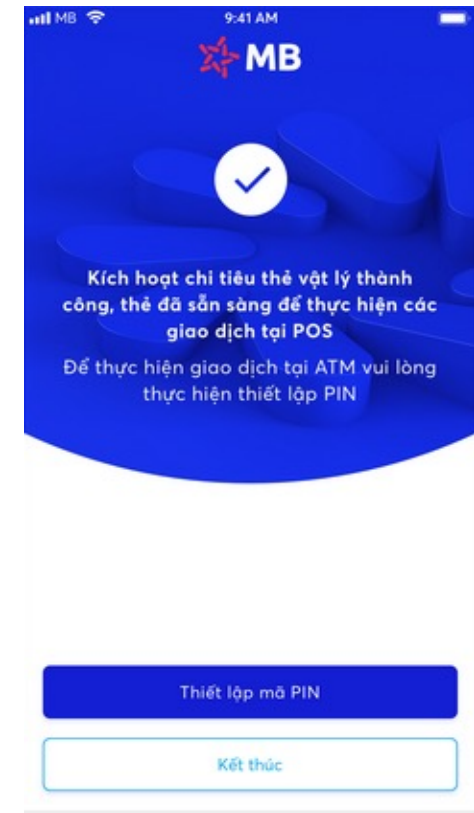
MB 9:41 AM

MB

Kích hoạt chi tiêu thẻ vật lý thành công, thẻ đã sẵn sàng để thực hiện các giao dịch tại POS

Để thực hiện giao dịch tại ATM vui lòng thực hiện thiết lập PIN

Thiết lập mã PIN

Kết thúc